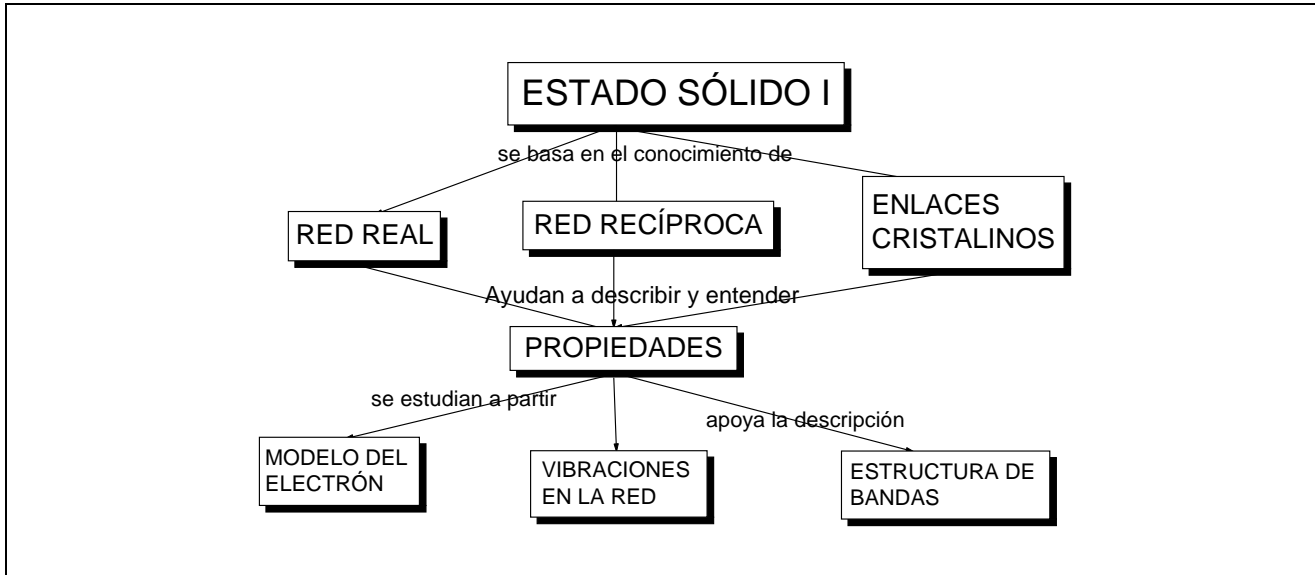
ESTADO SÓLIDO I

se basa en el conocimiento de

RED REAL

RED RECÍPROCA

ENLACES CRISTALINOS

Ayudan a describir y entender

PROPIEDADES

se estudian a partir

apoya la descripción

MODELO DEL ELECTRÓN

VIBRACIONES EN LA RED

ESTRUCTURA DE BANDAS